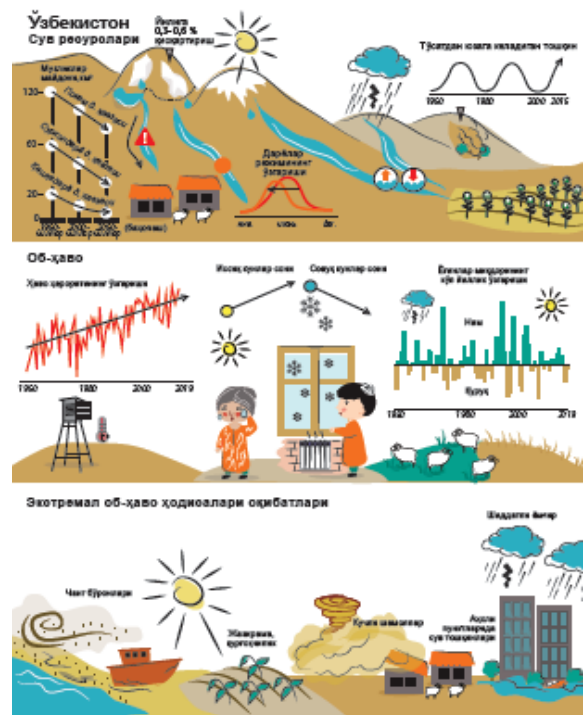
Ўзбекистон
Сув ресурслари

Йилига 0,3–0,6 % қисқармоқда

Тўсатдан юзага келадиган тошқин

1950 1980 2000 2015

Музликлар майдони, км²

120
60
20
0

1960 1980 2010

Памир-Олой тизмаси
Олой тизмаси
Туркистон тизмаси

(Бишкек)

Дарёлар режимининг ўзгариши

Об-ҳаво

Ҳаво ҳароратининг ўзгариши

1950 1980 2000 2019

Иссиқ кунлар сони
Совуқ кунлар сони

Ёғинлар миқдорининг кўп йиллик ўзгариши

Нам
Қуруқ

1950 2000 2018

Экстремал об-ҳаво ҳодисалари оқибатлари

Чанг бўронлари

Жазирама, қурғоқчилик

Кучли шамоллар

Шиддатли ёмғир

Аҳоли пунктларида сув тошқинлари